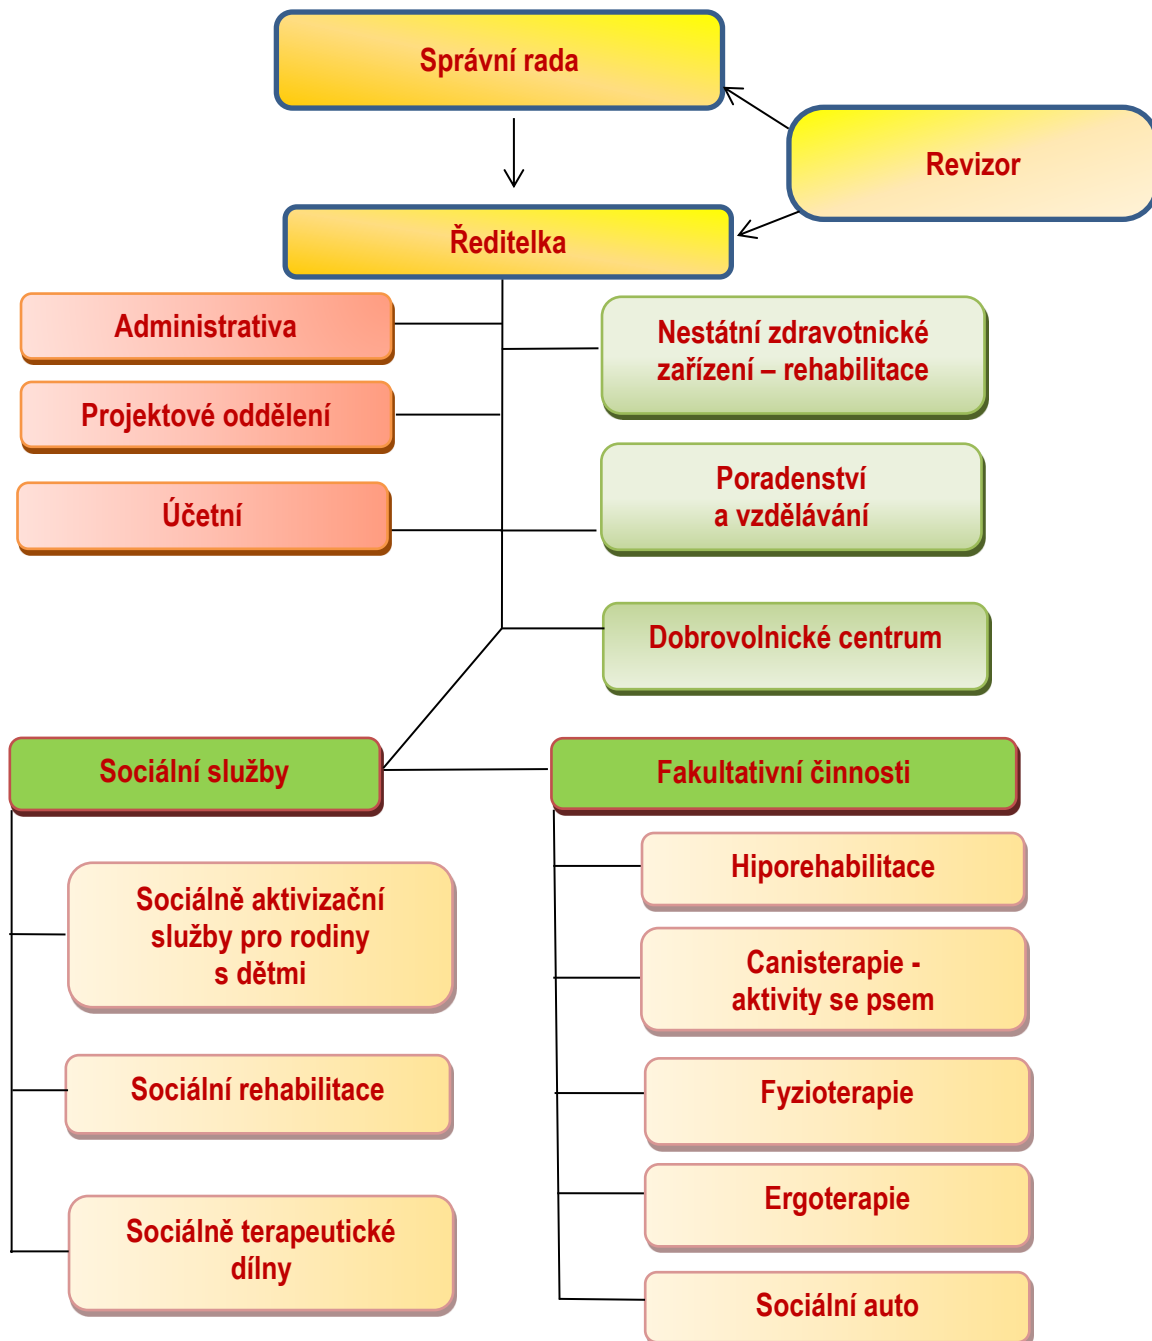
Správní rada

Revizor

Ředitelka

Administrativa

Projektové oddělení

Účetní

Nestátní zdravotnické zařízení – rehabilitace

Poradenství a vzdělávání

Dobrovolnické centrum

Sociální služby

Sociálně aktivizační služby pro rodiny s dětmi

Sociální rehabilitace

Sociálně terapeutické dílny

Fakultativní činnosti

Hiporehabilitace

Canisterapie - aktivity se psem

Fyzioterapie

Ergoterapie

Sociální auto